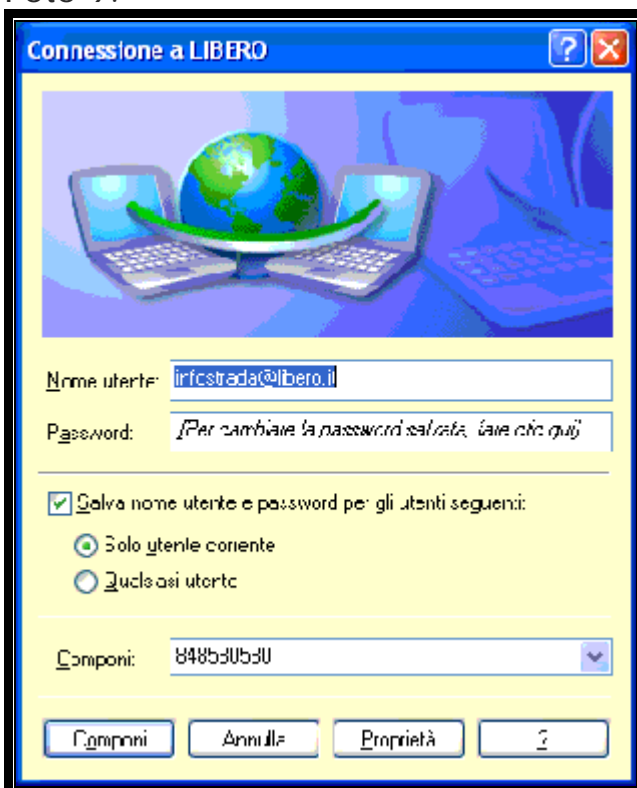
Connessione a LIBERO

Nome utente: infostrada@libero.it

Password: [Per cambiare la password salvata, fare clic qui]

Salva nome utente e password per gli utenti seguenti:

Solo utente corrente

Qualsiasi utente

Componi: 848530530

Componi | Annulla | Proprietà | ?